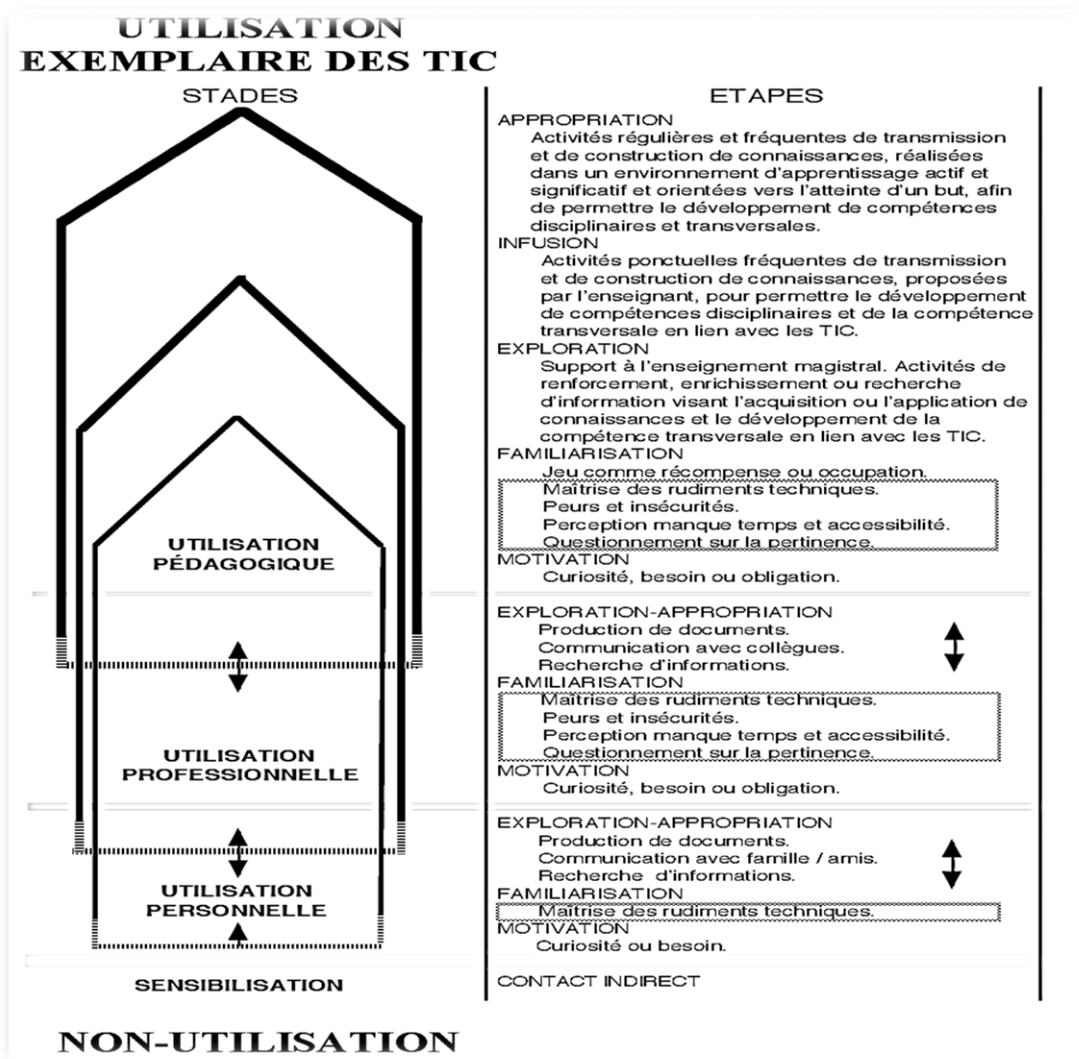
UTILISATION
EXEMPLAIRE DES TIC

STADES

ETAPES

APPROPRIATION
Activités régulières et fréquentes de transmission et de construction de connaissances, réalisées dans un environnement d'apprentissage actif et significatif et orientées vers l'atteinte d'un but, afin de permettre le développement de compétences disciplinaires et transversales.

INFUSION
Activités ponctuelles fréquentes de transmission et de construction de connaissances, proposées par l'enseignant, pour permettre le développement de compétences disciplinaires et de la compétence transversale en lien avec les TIC.

EXPLORATION
Support à l'enseignement magistral. Activités de renforcement, enrichissement ou recherche d'information visant l'acquisition ou l'application de connaissances et le développement de la compétence transversale en lien avec les TIC.

FAMILIARISATION
Jeu comme récompense ou occupation.
Maîtrise des rudiments techniques.
Peurs et insécurités.
Perception manque temps et accessibilité.
Questionnement sur la pertinence.

UTILISATION PÉDAGOGIQUE

MOTIVATION
Curiosité, besoin ou obligation.

EXPLORATION-APPROPRIATION
Production de documents.
Communication avec collègues.
Recherche d'informations.

FAMILIARISATION
Maîtrise des rudiments techniques.
Peurs et insécurités.
Perception manque temps et accessibilité.
Questionnement sur la pertinence.

UTILISATION PROFESSIONNELLE

MOTIVATION
Curiosité, besoin ou obligation.

EXPLORATION-APPROPRIATION
Production de documents.
Communication avec famille / amis.
Recherche d'informations.

UTILISATION PERSONNELLE

FAMILIARISATION
Maîtrise des rudiments techniques.

MOTIVATION
Curiosité ou besoin.

SENSIBILISATION

CONTACT INDIRECT

NON-UTILISATION